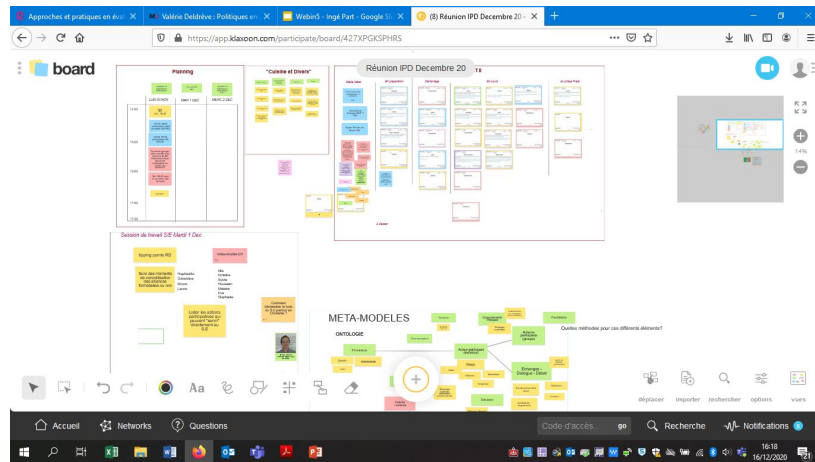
Approches et pratiques en éva ×
Valérie Deldrève : Politiques en ×
Webin5 – Ingé Part – Google Sli ×
(8) Réunion IPD Decembre 20 - ×
+

https://app.klaxoon.com/participate/board/427XPGKSPHRS

board

Réunion IPD Decembre 20

Planning

LUN 30 NOV
MAR 1 DEC
MERC 2 DEC

"Cuisine et Divers"

Session de travail S/E Mardi 1 Dec

Spacing comm R3

Suivi des moments de consolidation des éléments formalisés au nive

Raphaelle
Géraldine
Bruno
Laure

Lister les actions participatives qui peuvent "servir" directement au S-E

Comment démarrer le tuto du S-E partant de l'ordinaire ?

META-MODELES

ONTOLOGIE

Quelles méthodes pour ces différents éléments?

Facilitation

Acteur participant individuel

Echanges - Dialogue - Débat

14%

Aa

déplacer
importer
rechercher
options
vues

Accueil
Networks
Questions
Code d'accès...
go
Recherche
Notifications

16:18
16/12/2020